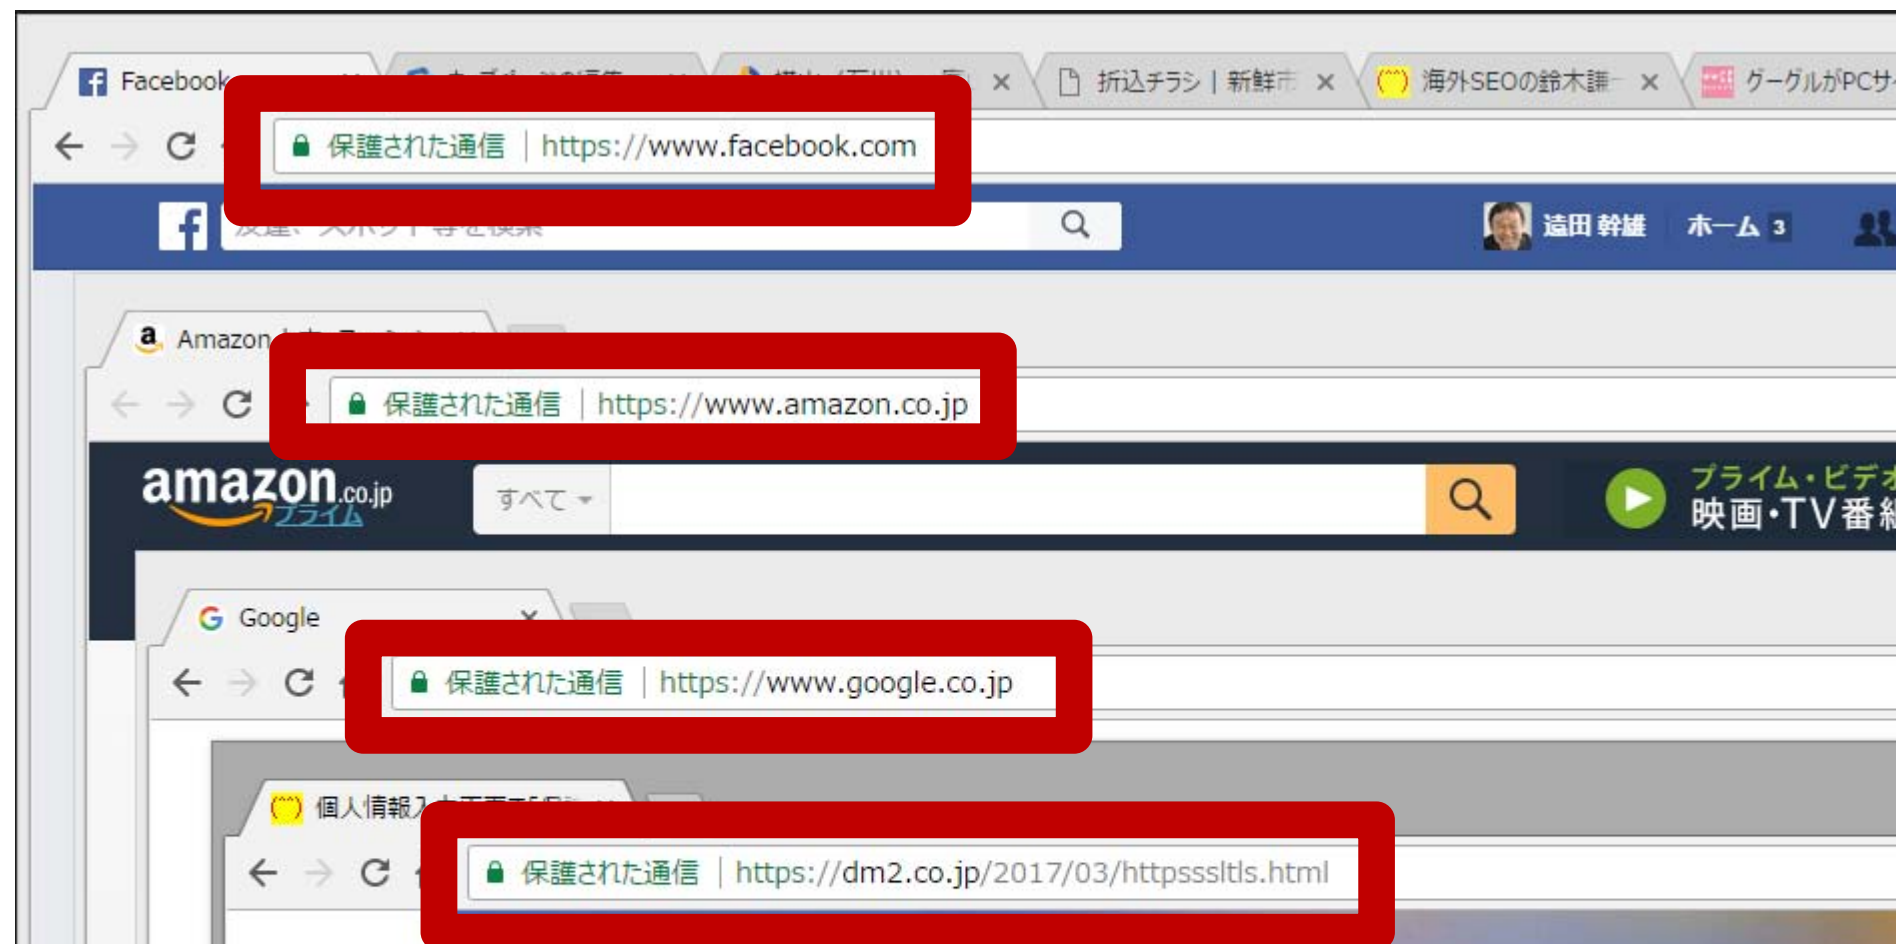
Facebook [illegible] × 折込チラシ｜新鮮市 × 海外SEOの鈴木謙一 × グーグルがPCサ

保護された通信 | https://www.facebook.com

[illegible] 遠田 幹雄 ホーム 3

Amazon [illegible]

保護された通信 | https://www.amazon.co.jp

amazon.co.jp プライム

すべて

プライム・ビデオ
映画・TV番組

Google ×

保護された通信 | https://www.google.co.jp

個人情報入力画面 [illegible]

保護された通信 | https://dm2.co.jp/2017/03/httpsssltls.html